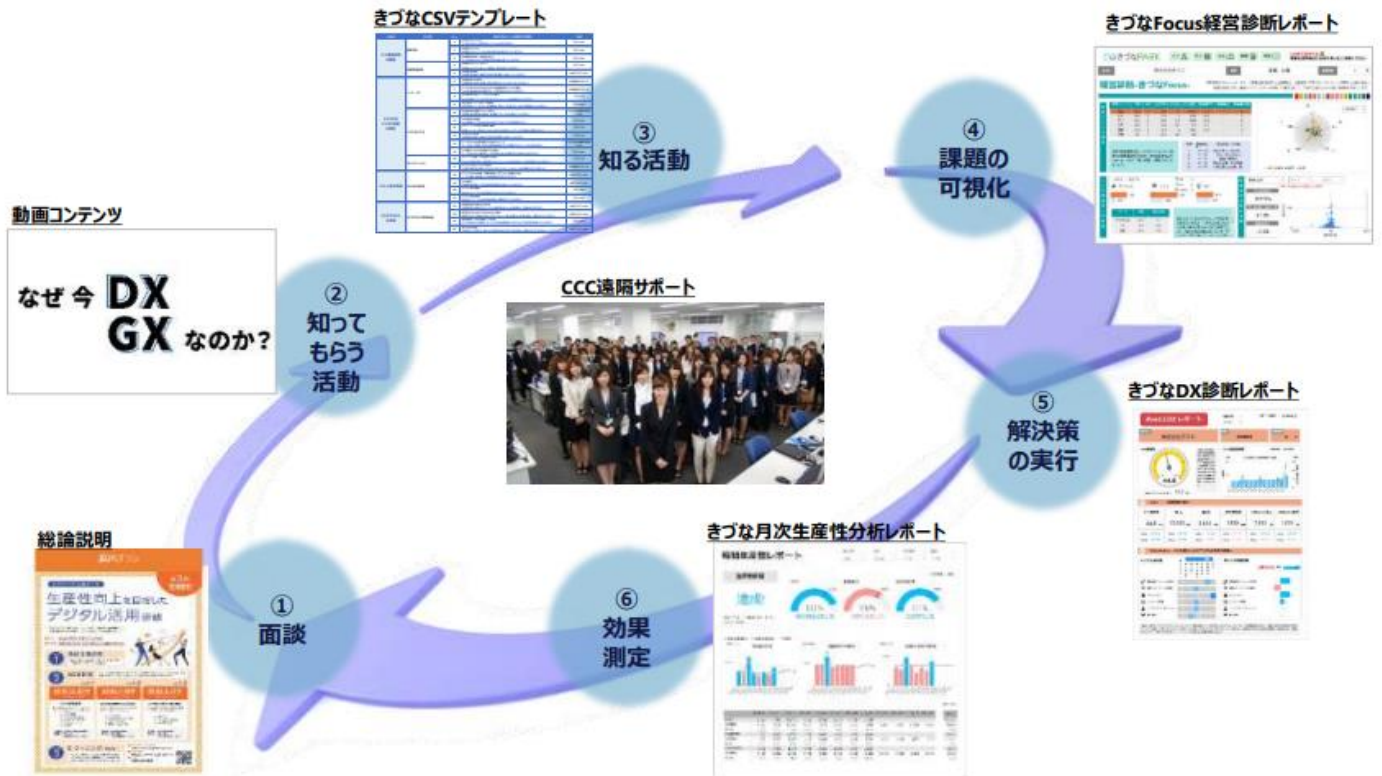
きづなCSVテンプレート

きづなFocus経営診断レポート

③
知る活動

④
課題の
可視化

動画コンテンツ

なぜ今 DX GX なのか?

②
知って
もらう
活動

CCC遠隔サポート

⑤
解決策
の実行

きづなDX診断レポート

総論説明

生産性向上を目指した
デジタル活用

①
面談

⑥
効果
測定

きづな月次生産性分析レポート